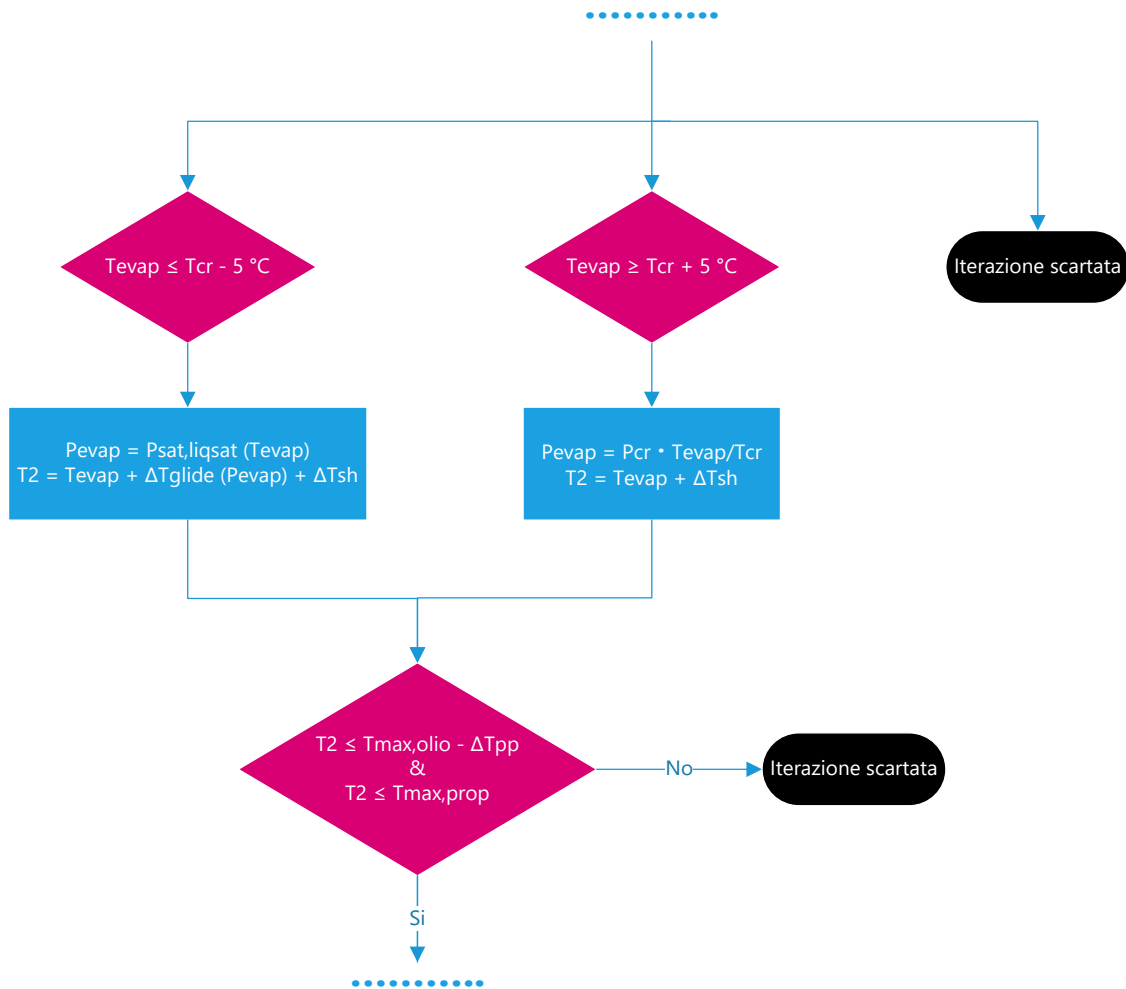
Tevap ≤ Tcr - 5 °C

Tevap ≥ Tcr + 5 °C

Iterazione scartata

Pevap = Psat,liqsat (Tevap)
T2 = Tevap + ΔTglide (Pevap) + ΔTsh

Pevap = Pcr • Tevap/Tcr
T2 = Tevap + ΔTsh

T2 ≤ Tmax,olio - ΔTpp
&
T2 ≤ Tmax,prop

No

Iterazione scartata

Si